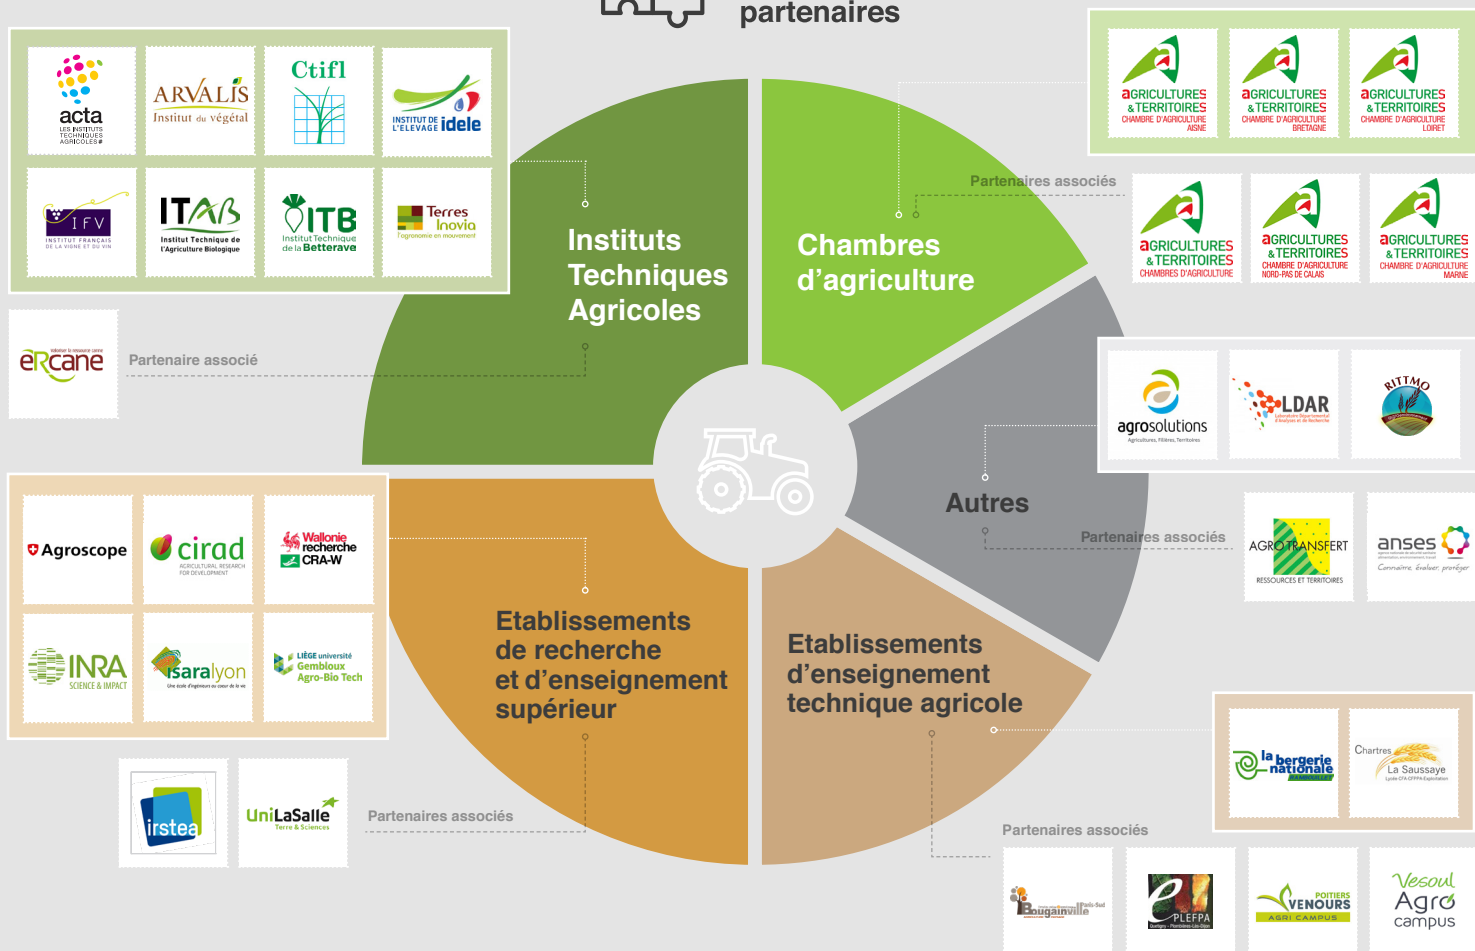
partenaires

acta
LES INSTITUTS TECHNIQUES AGRICOLES

ARVALIS
Institut du végétal

Ctifl

INSTITUT DE L'ELEVAGE idele

IFV
INSTITUT FRANÇAIS DE LA VIGNE ET DU VIN

ITAB
Institut Technique de l'Agriculture Biologique

ITB
Institut Technique de la Betterave

Terres Inovia
l'agronomie en mouvement

Instituts Techniques Agricoles

eRcane

Partenaire associé

AGRICULTURES & TERRITOIRES
CHAMBRE D'AGRICULTURE AISNE

AGRICULTURES & TERRITOIRES
CHAMBRE D'AGRICULTURE BRETAGNE

AGRICULTURES & TERRITOIRES
CHAMBRE D'AGRICULTURE LOIRET

Partenaires associés

AGRICULTURES & TERRITOIRES
CHAMBRES D'AGRICULTURE

AGRICULTURES & TERRITOIRES
CHAMBRE D'AGRICULTURE NORD-PAS DE CALAIS

AGRICULTURES & TERRITOIRES
CHAMBRE D'AGRICULTURE MARNE

Chambres d'agriculture

agrosolutions
Agricultures, Filières, Territoires

LDAR
Laboratoire Départemental d'Analyses et de Recherche

RITTMO

Autres

Partenaires associés

AGRO TRANSFERT
RESSOURCES ET TERRITOIRES

anses
Connaître, évaluer, protéger

Agroscope

cirad
AGRICULTURAL RESEARCH FOR DEVELOPMENT

Wallonie recherche CRA-W

INRA
SCIENCE & IMPACT

isaralyon

LIÈGE université Gembloux Agro-Bio Tech

Etablissements de recherche et d'enseignement supérieur

irstea

UniLaSalle
Terre & Sciences

Partenaires associés

Etablissements d'enseignement technique agricole

la bergerie nationale

Chartres La Saussaye

Partenaires associés

Bougainville

PLEFPA

VENOURS POITIERS
AGRI CAMPUS

Vesoul Agro campus